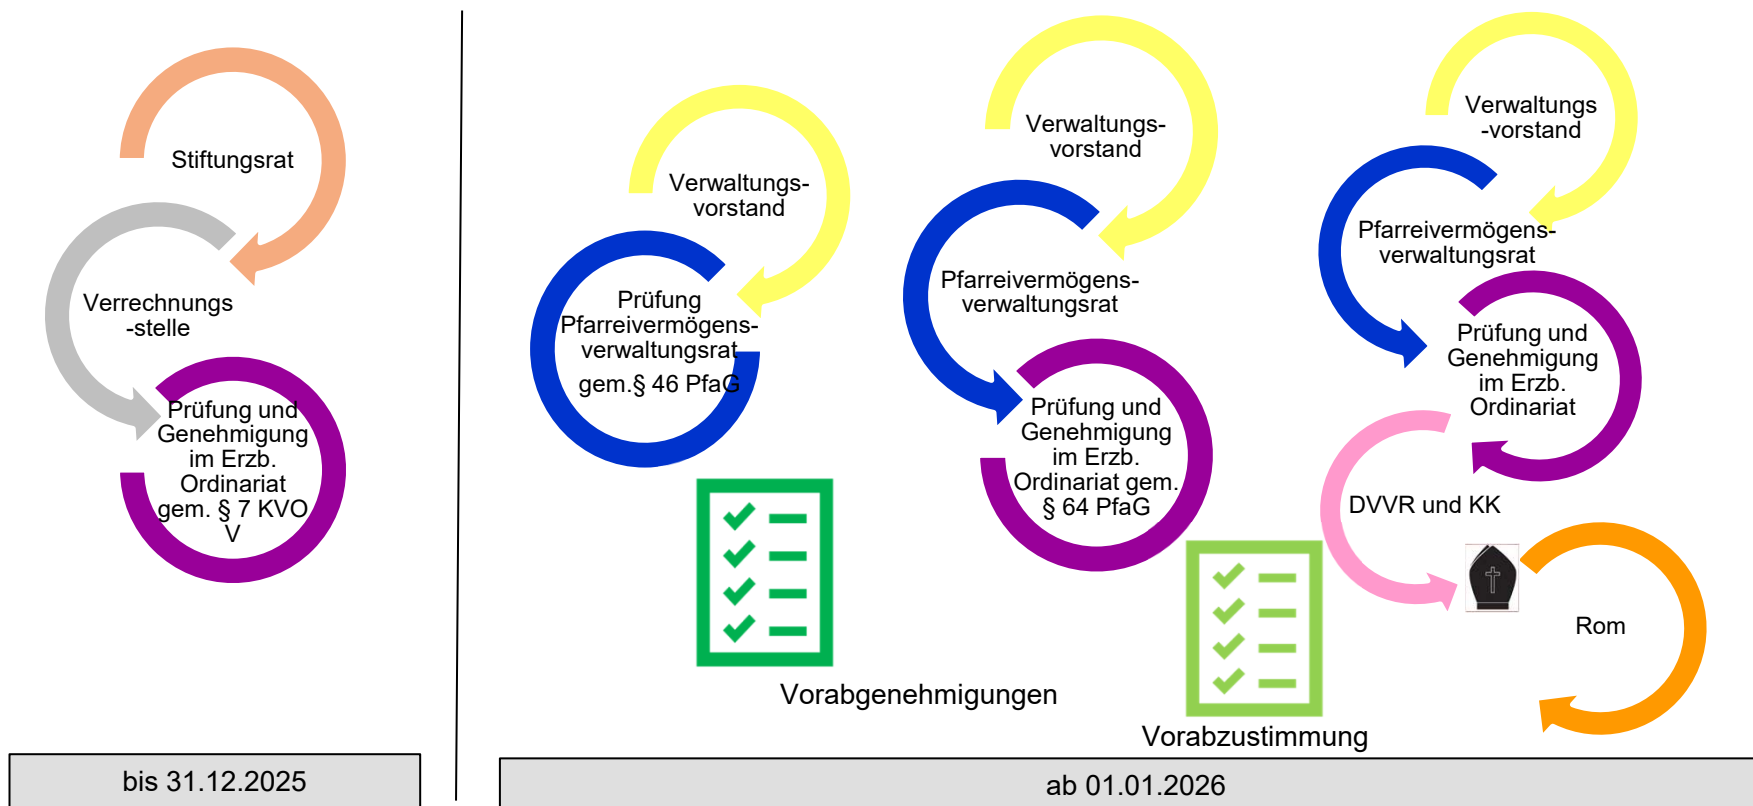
Stiftungsrat

Verrechnungs -stelle

Prüfung und Genehmigung im Erzb. Ordinariat gem. § 7 KVO V

bis 31.12.2025

Verwaltungs-vorstand

Prüfung Pfarreivermögens-verwaltungsrat gem.§ 46 PfaG

Verwaltungs-vorstand

Pfarreivermögens-verwaltungsrat

Prüfung und Genehmigung im Erzb. Ordinariat gem. § 64 PfaG

Verwaltungs -vorstand

Pfarreivermögens-verwaltungsrat

Prüfung und Genehmigung im Erzb. Ordinariat

DVVR und KK

Rom

Vorabgenehmigungen

Vorabzustimmung

ab 01.01.2026